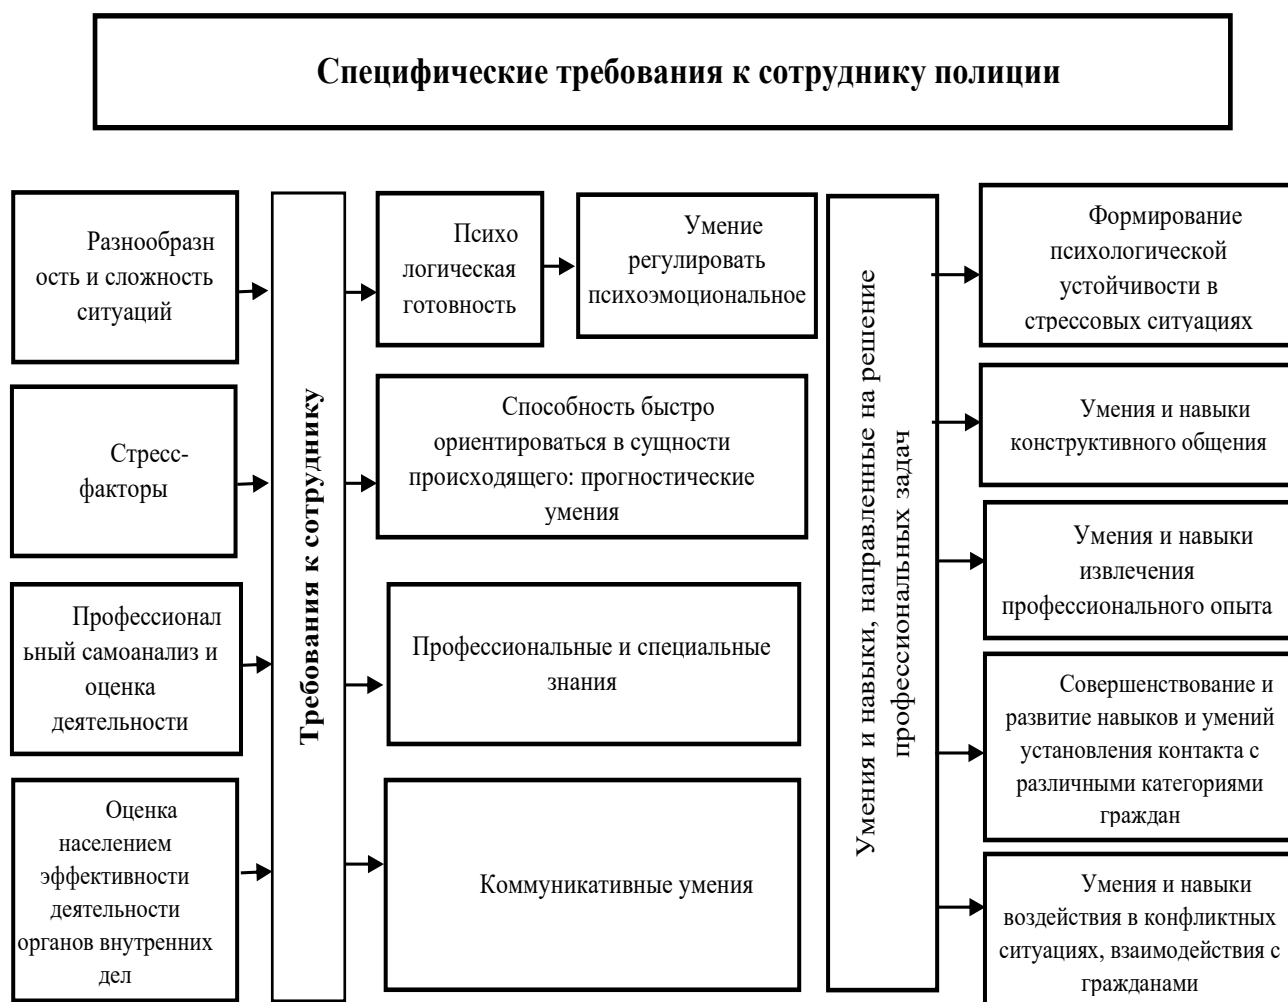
Специфические требования к сотруднику полиции

Разнообразность и сложность ситуаций

Стресс-факторы

Профессиональный самоанализ и оценка деятельности

Оценка населением эффективности деятельности органов внутренних дел

Требования к сотруднику

Психо логическая готовность

Умение регулировать психоэмоциональное

Способность быстро ориентироваться в сущности происходящего: прогностические умения

Профессиональные и специальные знания

Коммуникативные умения

Умения и навыки, направленные на решение профессиональных задач

Формирование психологической устойчивости в стрессовых ситуациях

Умения и навыки конструктивного общения

Умения и навыки извлечения профессионального опыта

Совершенствование и развитие навыков и умений установления контакта с различными категориями граждан

Умения и навыки воздействия в конфликтных ситуациях, взаимодействия с гражданами